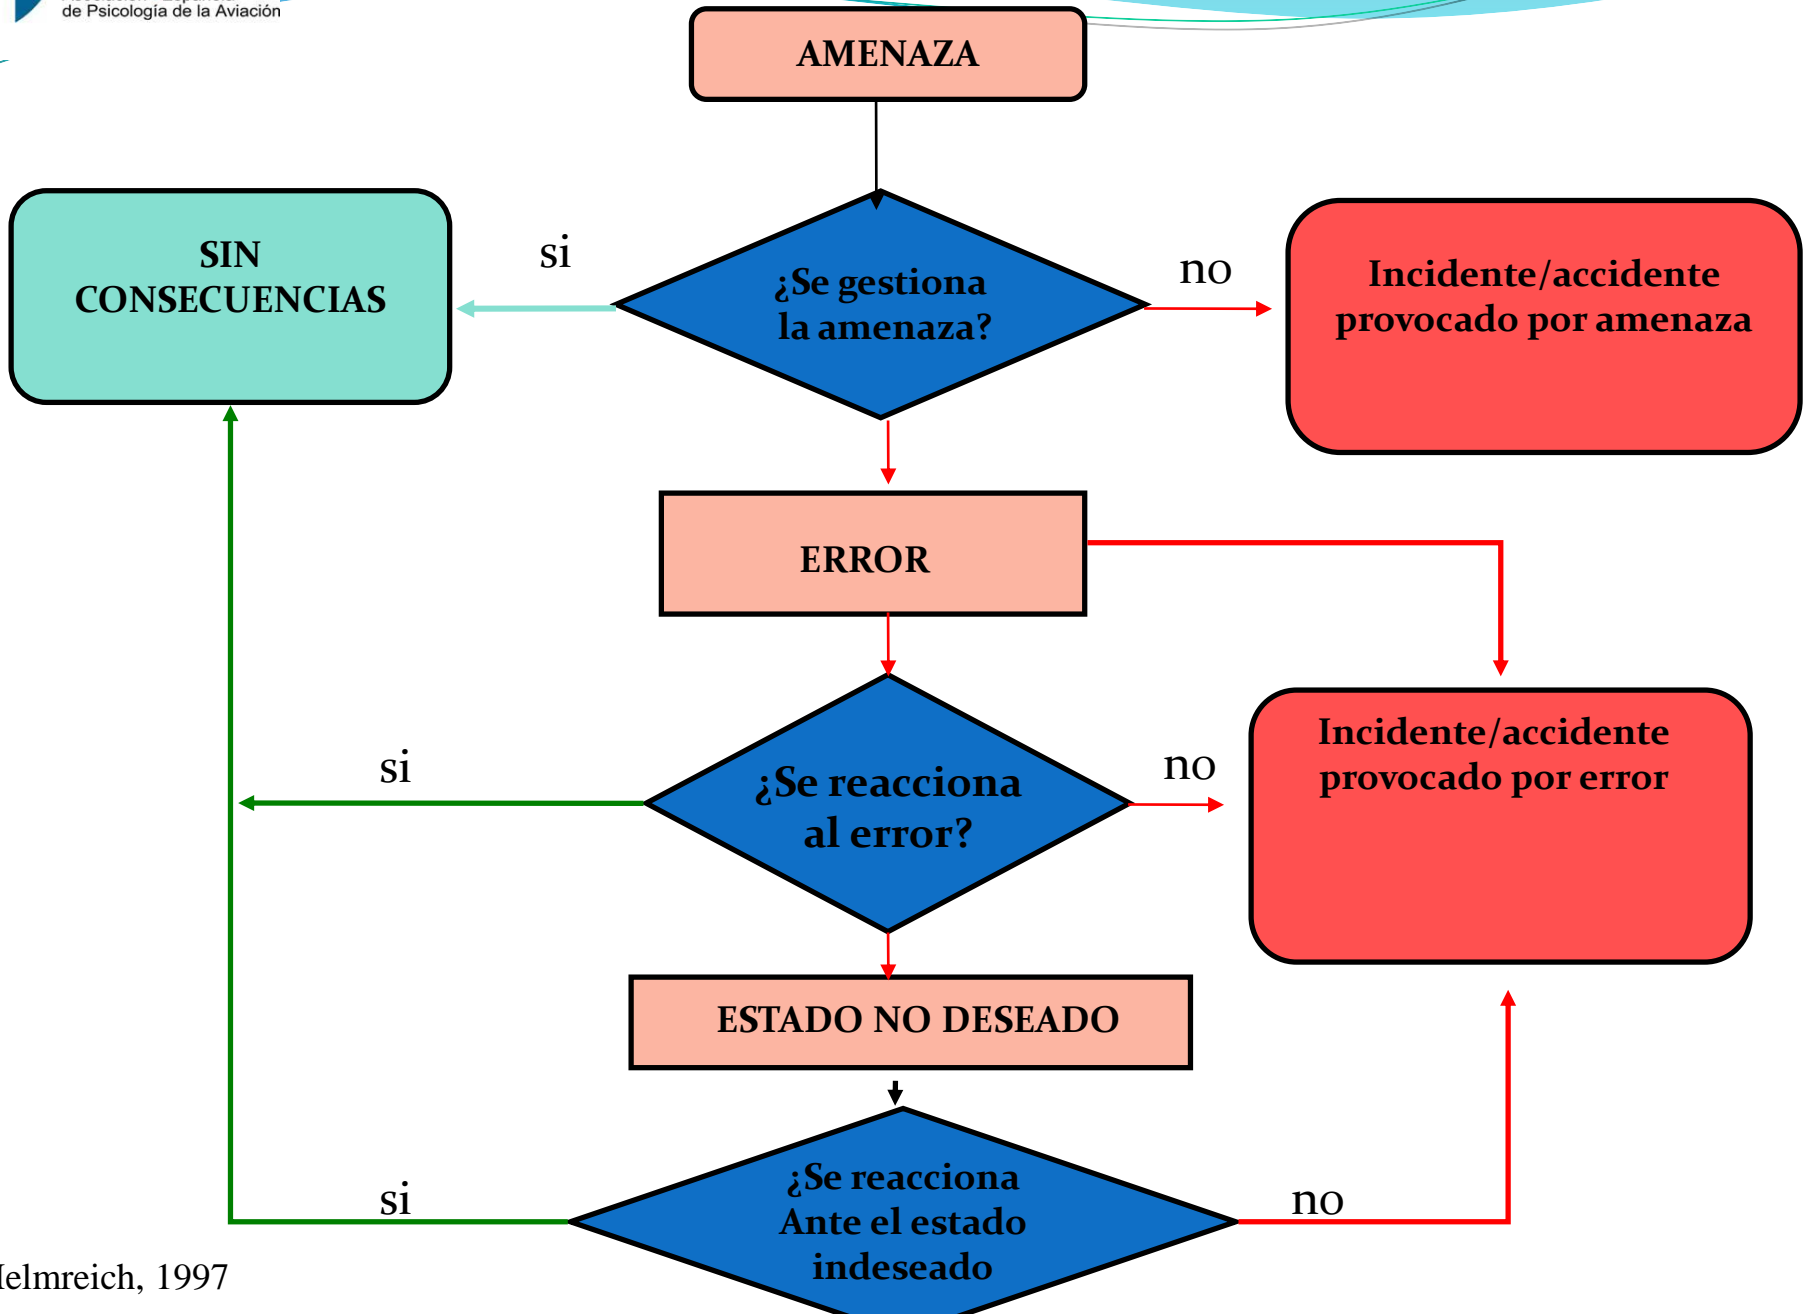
de Psicología de la Aviación

AMENAZA

SIN CONSECUENCIAS

si

¿Se gestiona la amenaza?

no

Incidente/accidente provocado por amenaza

ERROR

si

¿Se reacciona al error?

no

Incidente/accidente provocado por error

ESTADO NO DESEADO

si

¿Se reacciona Ante el estado indeseado

no

lelmreich, 1997